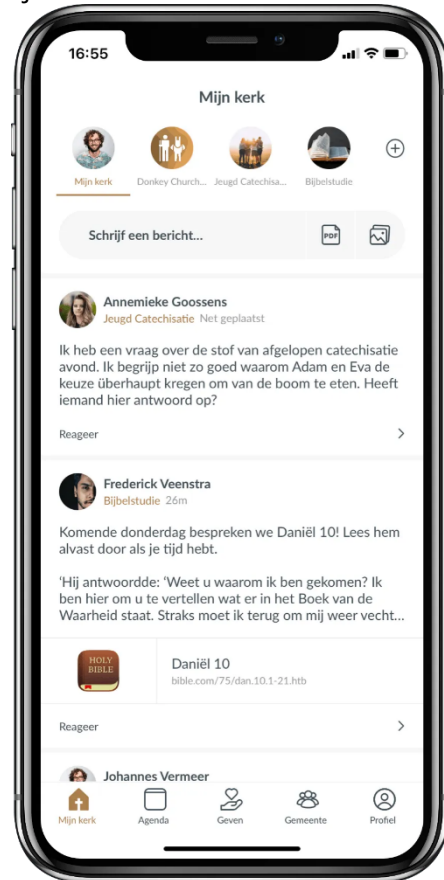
16:55

Mijn kerk

Mijn kerk
Donkey Church...
Jeugd Catechisa...
Bijbelstudie

Schrijf een bericht...

PDF

Annemieke Goossens
Jeugd Catechisatie Net geplaatst

Ik heb een vraag over de stof van afgelopen catechisatie avond. Ik begrijp niet zo goed waarom Adam en Eva de keuze überhaupt kregen om van de boom te eten. Heeft iemand hier antwoord op?

Reageer

Frederick Veenstra
Bijbelstudie 26m

Komende donderdag bespreken we Daniël 10! Lees hem alvast door als je tijd hebt.

'Hij antwoordde: 'Weet u waarom ik ben gekomen? Ik ben hier om u te vertellen wat er in het Boek van de Waarheid staat. Straks moet ik terug om mij weer vecht...

HOLY BIBLE
Daniël 10
bible.com/75/dan.10.1-21.htb

Reageer

Johannes Vermeer

Mijn kerk
Agenda
Geven
Gemeente
Profiel